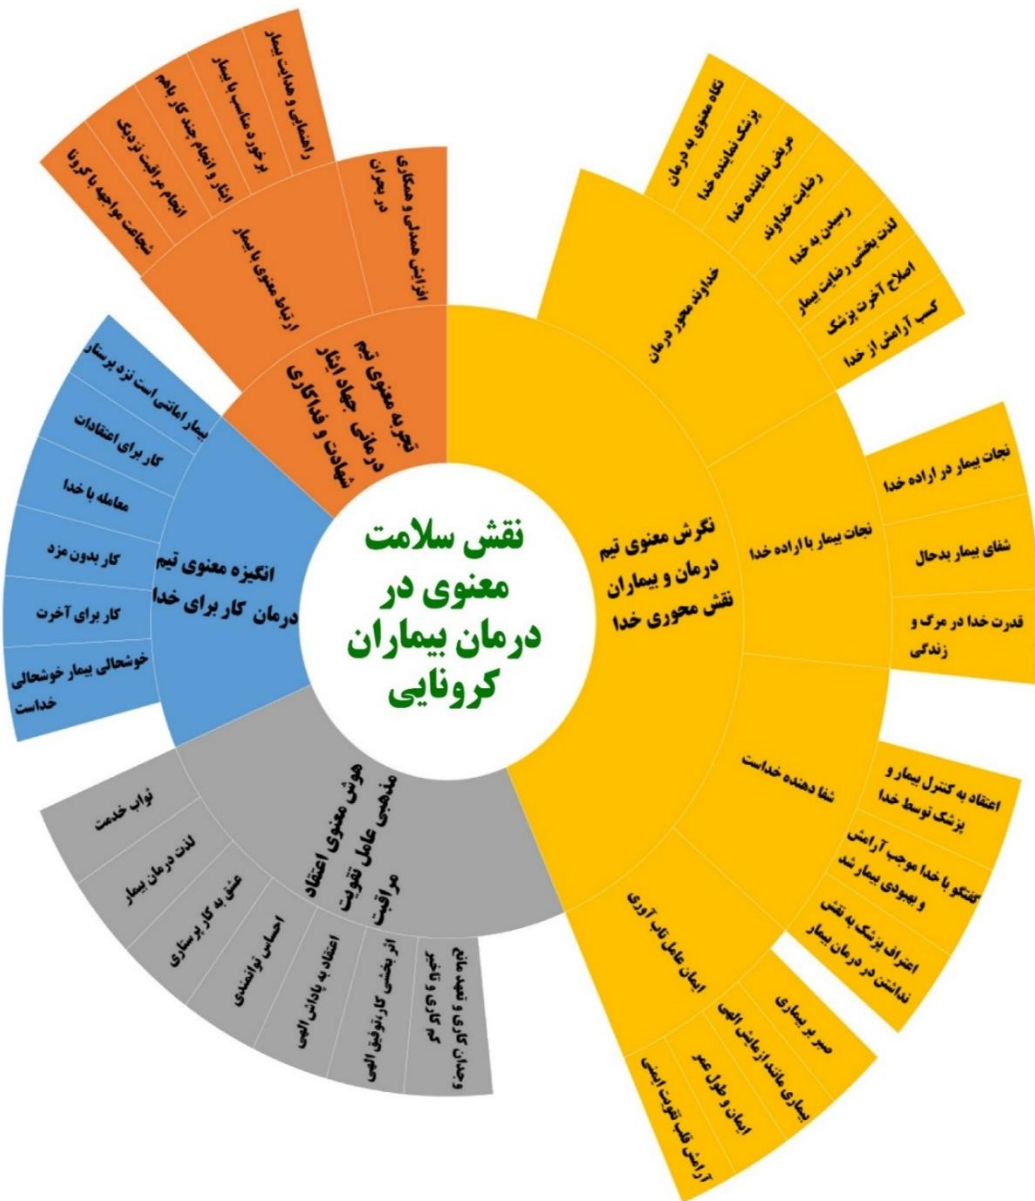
نقش سلامت معنوی در درمان بیماران کرونایی

نگرش معنوی تیم درمان و بیماران نقش محوری خدا

خداوند محور درمان

نگاه معنوی به درمان
پزشک نماینده خدا
مریض نماینده خدا
رضایت خداوند
رسیدن به خدا
لذت بخشی رضایت بیمار
اصلاح آخرت پزشک
کسب آرامش از خدا

نجات بیمار با اراده خدا

نجات بیمار در اراده خدا
شفای بیمار بدحال
قدرت خدا در مرگ و زندگی

شفا دهنده خداست

اعتقاد به کنترل بیمار و پزشک توسط خدا
گفتگو با خدا موجب آرامش و بهبودی بیمار شد
اعتراف پزشک به نقش نداشتن در درمان بیمار

ایمان عامل تاب آوری

صبر بر بیماری
بیماری مانند آزمایش الهی
ایمان و طول عمر
آرامش قلب تقویت ایمنی

هوش معنوی اعتقاد مذهبی عامل تقویت مراقبت

وجدان کاری و تعهد مانع تنبلی و کار کاری در
اثر بخشی کار توفیق الهی
اعتقاد به پاداش الهی
احساس توانمندی
عشق به کار پرستاری
لذت درمان بیمار
ثواب خدمت

انگیزه معنوی تیم درمان کار برای خدا

خوشحالی بیمار خوشحالی خداست
کار برای آخرت
کار بدون مزد
معامله با خدا
کار برای اعتقادات
بیمار امانتی است نزد پرستار

تجربه معنوی تیم درمانی جهاد ایثار شهادت و فداکاری

ارتباط معنوی با بیمار

افزایش همدلی و همکاری در بحران

راهنمایی و هدایت بیمار
برخورد مناسب با بیمار
ایثار و انجام چند کار باهم
انجام مراقبت نزدیک
شجاعت مواجهه با کرونا